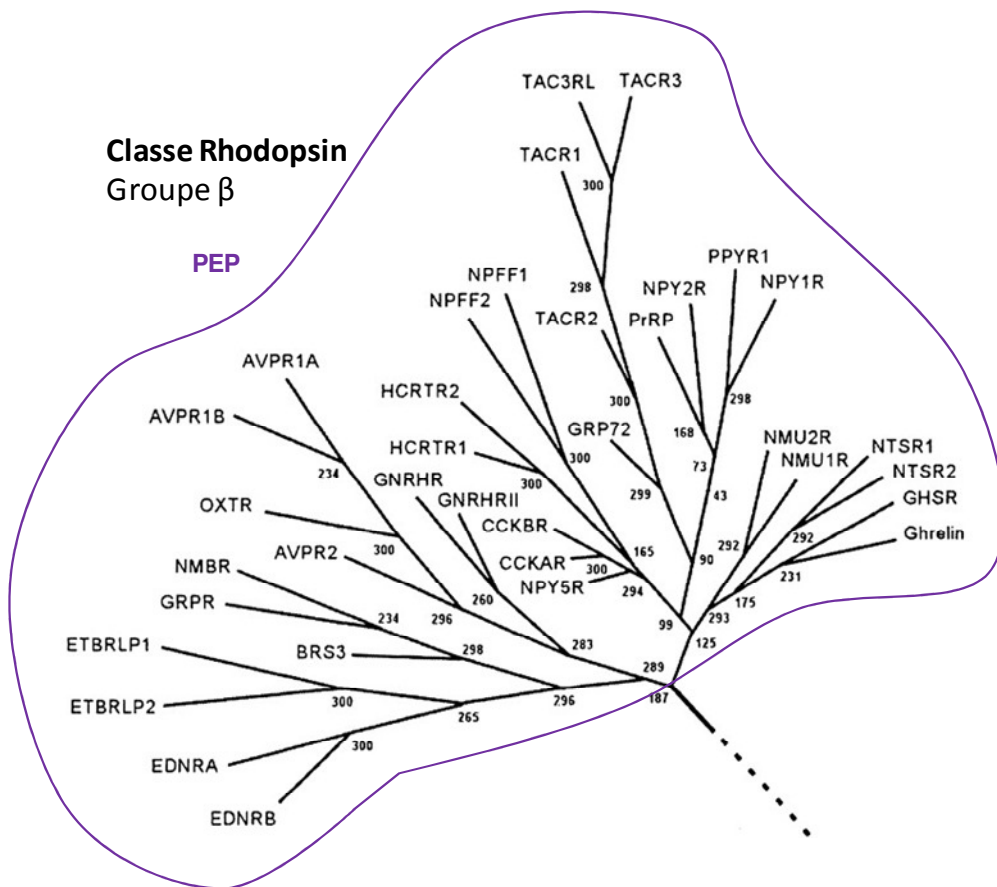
Classe Rhodopsin
Groupe β

PEP

TAC3RL
TACR3
TACR1
300
298
NPFF1
NPFF2
TACR2
PPYR1
NPY2R
NPY1R
PrRP
AVPR1A
HCRTR2
300
298
AVPR1B
HCRTR1
GRP72
168
NMU2R
NTSR1
300
300
73
NMU1R
NTSR2
234
GNRHR
GNRHRII
299
43
GHSR
OXTR
CCKBR
292
292
Ghrelin
300
165
CCKAR
300
90
231
NMBR
AVPR2
NPY5R
294
175
GRPR
260
293
234
296
99
125
ETBRLP1
298
283
BRS3
289
300
296
187
ETBRLP2
265
300
EDNRA
EDNRB